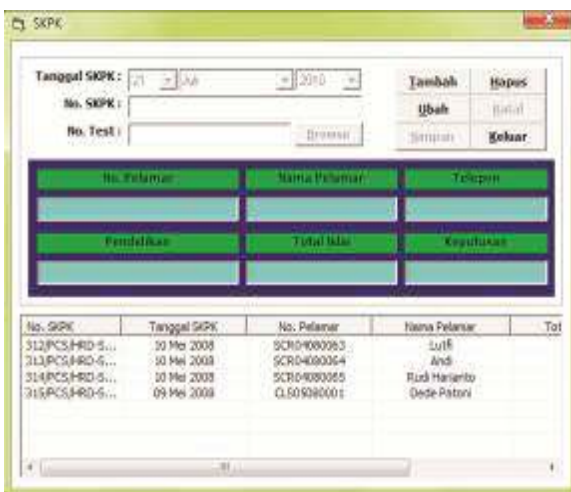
SKPK

Tanggal SKPK : 21 Jul 2010

No. SKPK :

No. Test : Browse

Tambah Hapus
Ubah Batal
Simpan Keluar

No. Pelamar | Nama Pelamar | Telepon

Pendidikan | Total Nilai | Keputusan

| No. SKPK | Tanggal SKPK | No. Pelamar | Nama Pelamar | Tot |
|---|---|---|---|---|
| 312/PCS/HRD-S... | 10 Mei 2008 | SCR04080063 | Lutfi | |
| 313/PCS/HRD-S... | 10 Mei 2008 | SCR04080064 | Andi | |
| 314/PCS/HRD-S... | 10 Mei 2008 | SCR04080065 | Rudi Harianto | |
| 315/PCS/HRD-S... | 09 Mei 2008 | CLS05080001 | Dede Fitoni | |